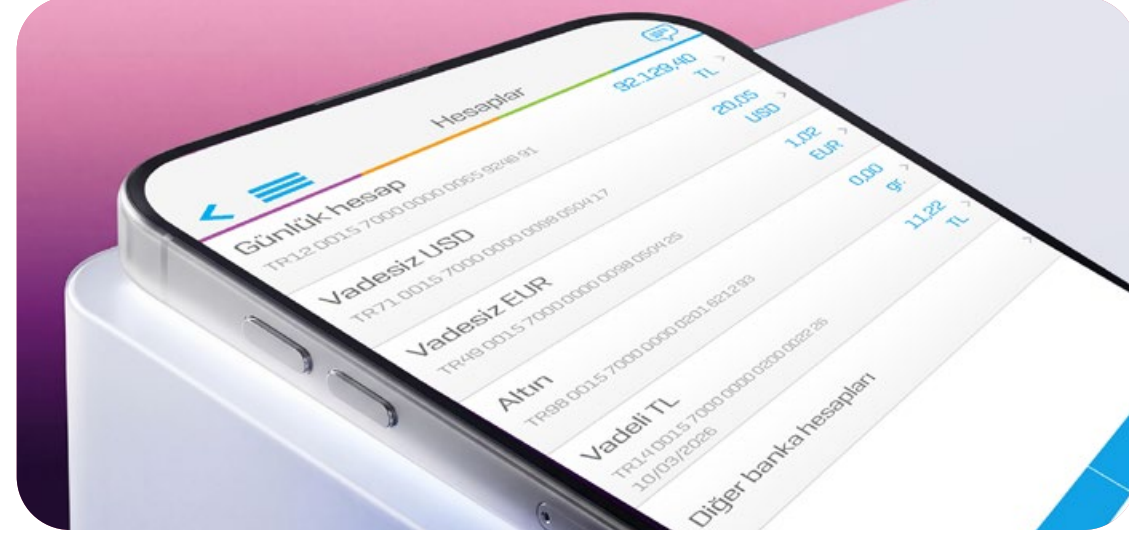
Hesaplar

Günlük hesap
TR12 0015 7000 0000 0065 9248 91
92.129,40 TL

Vadesiz USD
TR71 0015 7000 0000 0098 0504 17
20,05 USD

Vadesiz EUR
TR49 0015 7000 0000 0098 0504 25
1,02 EUR

Altın
TR98 0015 7000 0000 0201 6212 93
0,00 gr

Vadeli TL
TR14 0015 7000 0000 0200 0022 26
10/03/2026
11,22 TL

Diğer banka hesapları